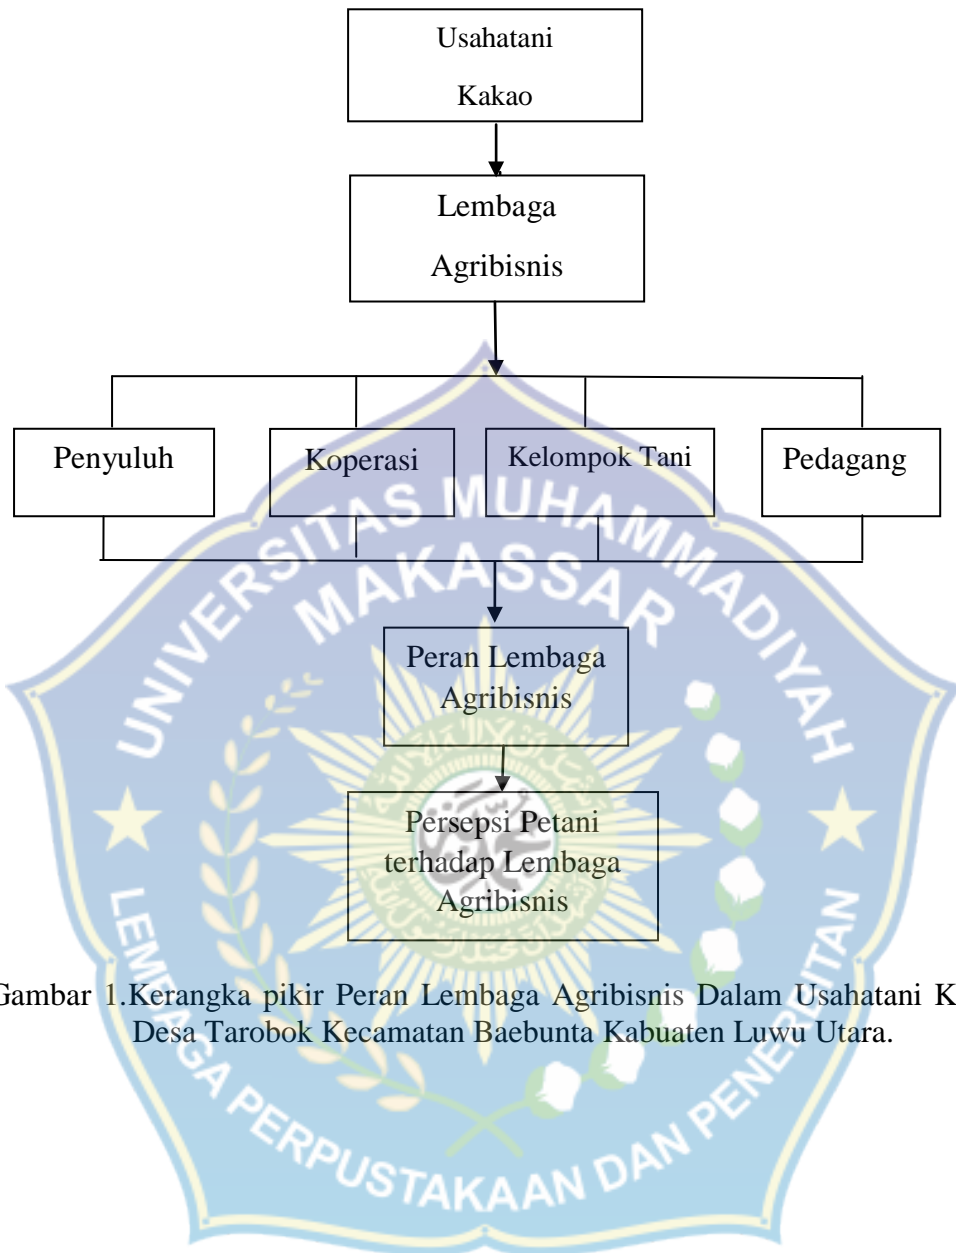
Usahatani Kakao

Lembaga Agribisnis

Penyuluh

Koperasi

Kelompok Tani

Pedagang

Peran Lembaga Agribisnis

Persepsi Petani terhadap Lembaga Agribisnis

Gambar 1.Kerangka pikir Peran Lembaga Agribisnis Dalam Usahatani K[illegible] Desa Tarobok Kecamatan Baebunta Kabuaten Luwu Utara.

UNIVERSITAS MUHAMMADIYAH MAKASSAR

LEMBAGA PERPUSTAKAAN DAN PENERBITAN